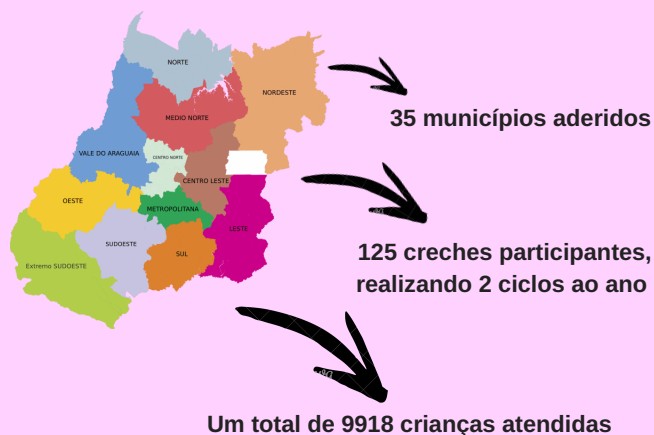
NORTE
NORDESTE
MEDIO NORTE
VALE DO ARAGUAIA
CENTRO NORTE
CENTRO LESTE
OESTE
METROPOLITANA
LESTE
SUDOESTE
SUL
Extremo SUDOESTE

35 municípios aderidos

125 creches participantes, realizando 2 ciclos ao ano

Um total de 9918 crianças atendidas